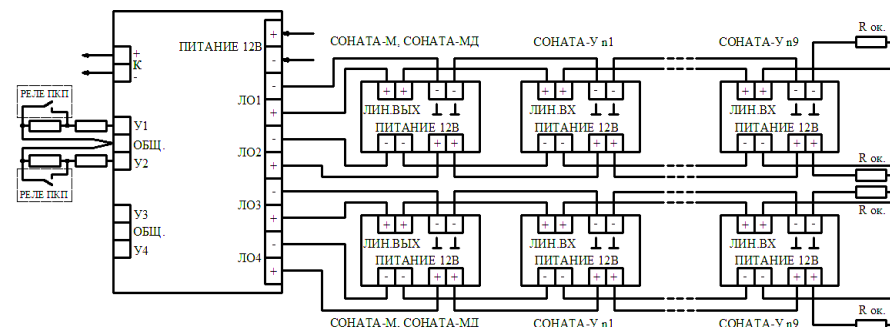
ПИТАНИЕ 12В
+
-
СОНАТА-М, СОНАТА-МД
СОНАТА-У n1
СОНАТА-У n9
R ок.
+
К
-
РЕЛЕ ПКП
У1
ОБЩ.
У2
РЕЛЕ ПКП
У3
ОБЩ.
У4
ЛО1
ЛО2
ЛО3
ЛО4
+ + - -
ЛИН.ВЫХ
ПИТАНИЕ 12В
- - + +
+ + - -
ЛИН.ВХ
ПИТАНИЕ 12В
- - + +
+ + - -
ЛИН.ВХ
ПИТАНИЕ 12В
- - + +
R ок.
R ок.
+ + - -
ЛИН.ВЫХ
ПИТАНИЕ 12В
- - + +
+ + - -
ЛИН.ВХ
ПИТАНИЕ 12В
- - + +
+ + - -
ЛИН.ВХ
ПИТАНИЕ 12В
- - + +
R ок.
СОНАТА-М, СОНАТА-МД
СОНАТА-У n1
СОНАТА-У n9